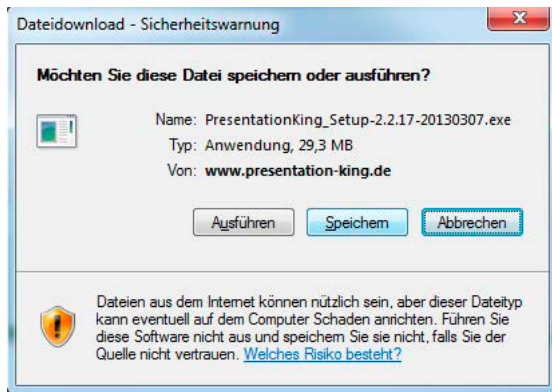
Dateidownload - Sicherheitswarnung

Möchten Sie diese Datei speichern oder ausführen?

Name: PresentationKing_Setup-2.2.17-20130307.exe
Typ: Anwendung, 29,3 MB
Von: www.presentation-king.de

Ausführen Speichern Abbrechen

Dateien aus dem Internet können nützlich sein, aber dieser Dateityp kann eventuell auf dem Computer Schaden anrichten. Führen Sie diese Software nicht aus und speichern Sie sie nicht, falls Sie der Quelle nicht vertrauen. Welches Risiko besteht?